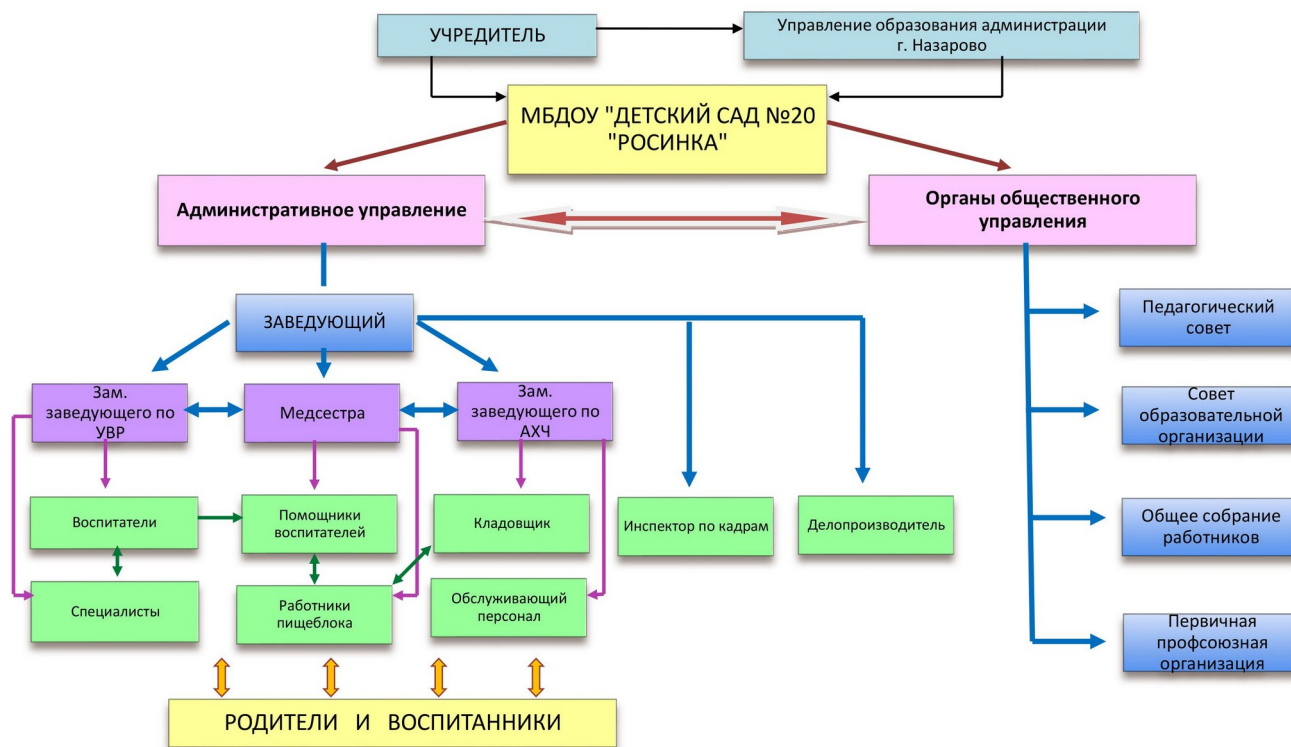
УЧРЕДИТЕЛЬ

Управление образования администрации г. Назарово

МБДОУ "ДЕТСКИЙ САД №20 "РОСИНКА"

Административное управление

Органы общественного управления

ЗАВЕДУЮЩИЙ

Зам. заведующего по УВР

Медсестра

Зам. заведующего по АХЧ

Воспитатели

Помощники воспитателей

Кладовщик

Инспектор по кадрам

Делопроизводитель

Специалисты

Работники пищеблока

Обслуживающий персонал

Педагогический совет

Совет образовательной организации

Общее собрание работников

Первичная профсоюзная организация

РОДИТЕЛИ И ВОСПИТАННИКИ